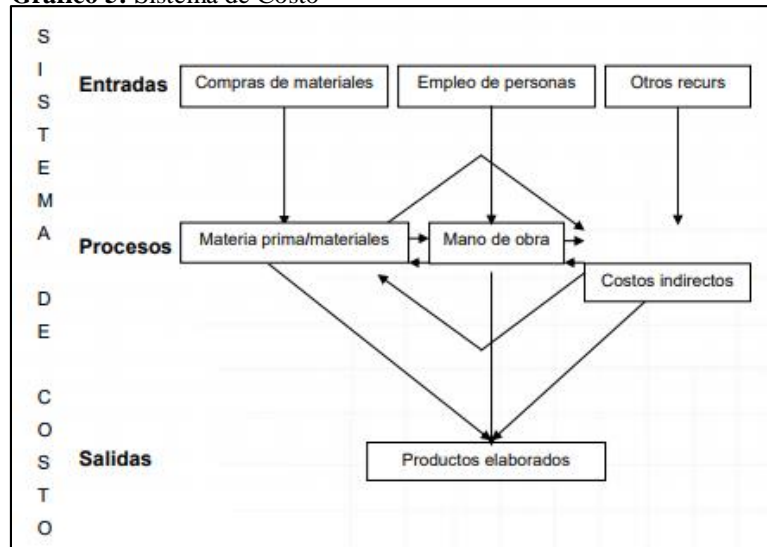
Gráfico 3. Sistema de Costo

S
I
S
T
E
M
A

D
E

C
O
S
T
O

Entradas
Compras de materiales
Empleo de personas
Otros recurs

Procesos
Materia prima/materiales
Mano de obra
Costos indirectos

Salidas
Productos elaborados